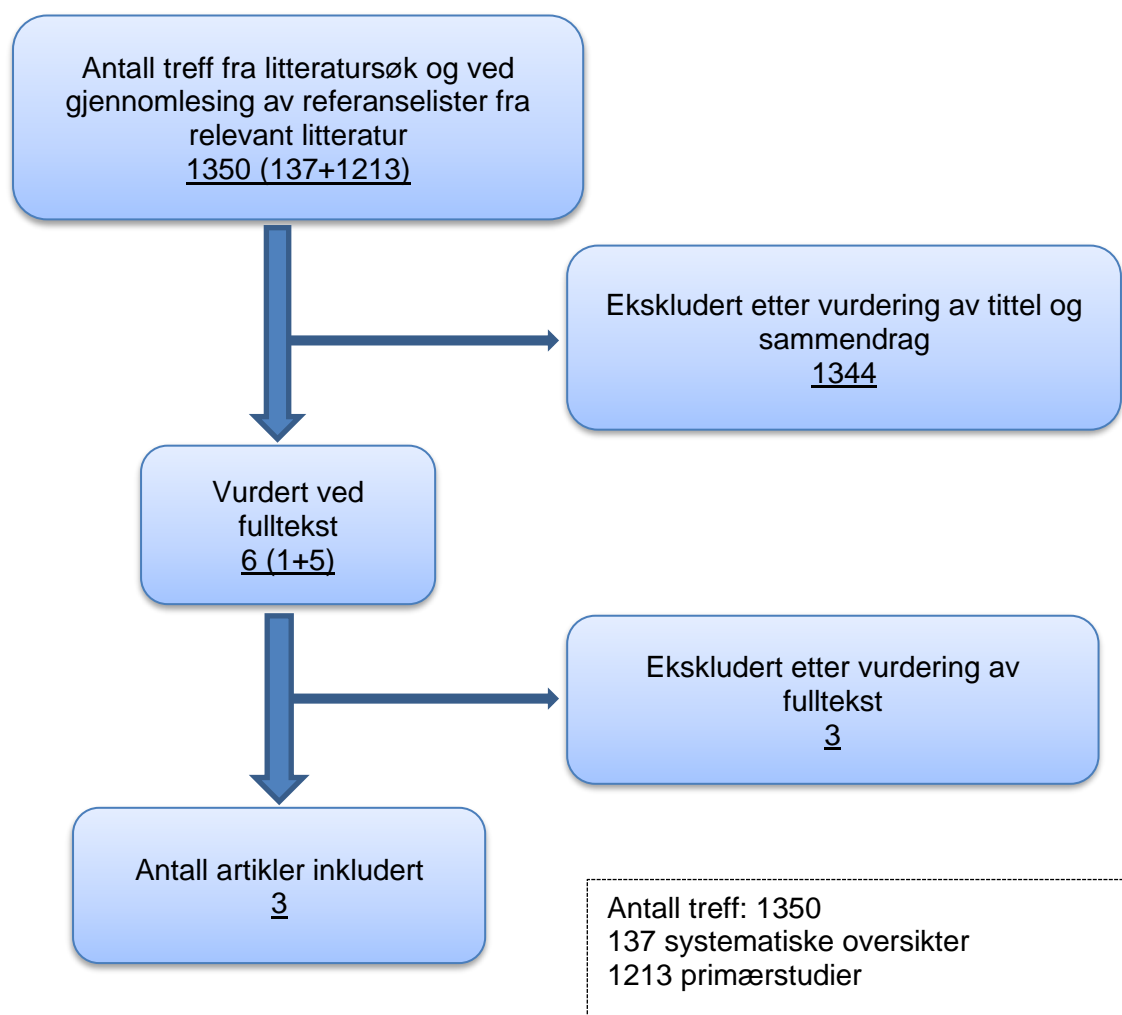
Antall treff fra litteratursøk og ved gjennomlesing av referanselister fra relevant litteratur
1350 (137+1213)

Ekskludert etter vurdering av tittel og sammendrag
1344

Vurdert ved fulltekst
6 (1+5)

Ekskludert etter vurdering av fulltekst
3

Antall artikler inkludert
3

Antall treff: 1350
137 systematiske oversikter
1213 primærstudier